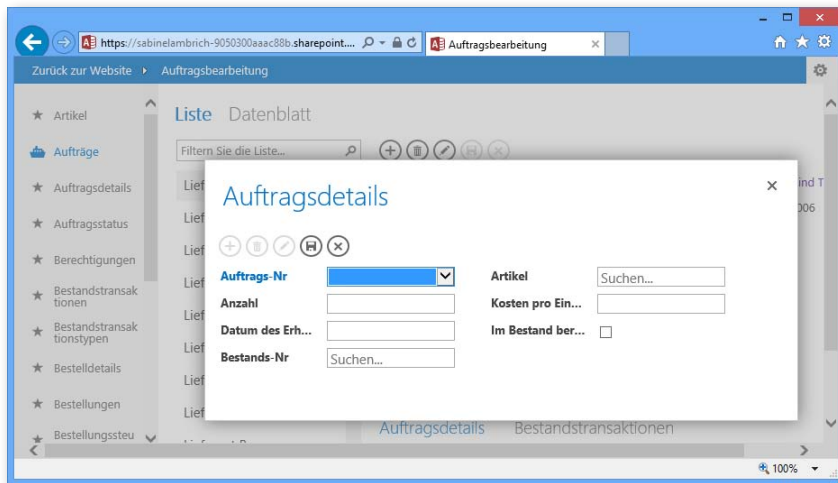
https://sabinelambrich-9050300aaac88b.sharepoint....

Auftragsbearbeitung

Zurück zur Website ▸ Auftragsbearbeitung

Artikel

Aufträge

Auftragsdetails

Auftragsstatus

Berechtigungen

Bestandstransaktionen

Bestandstransaktionstypen

Bestelldetails

Bestellungen

Bestellungssteu

Liste Datenblatt

Filtern Sie die Liste...

Lief

Lief

Lief

Lief

Lief

Lief

Lief

Lief

ind T

006

Auftragsdetails

Auftrags-Nr

Anzahl

Datum des Erh...

Bestands-Nr

Suchen...

Artikel

Suchen...

Kosten pro Ein...

Im Bestand ber...

Auftragsdetails Bestandstransaktionen

100%